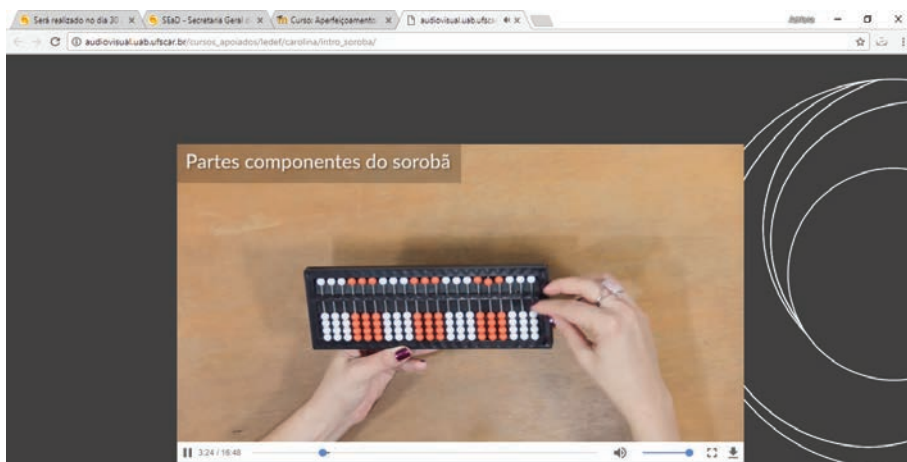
Será realizado no dia 30 ×
SEaD - Secretaria Geral d ×
Curso: Aperfeiçoamento ×
audiovisual.uab.ufscar ×

audiovisual.uab.ufscar.br/cursos_apoiados/ledef/carolina/intro_soroba/

Partes componentes do sorobã

3:24 / 16:48